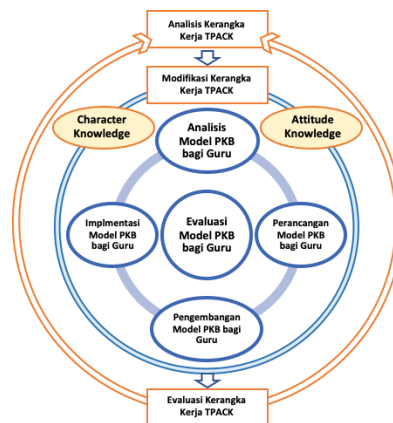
Analisis Kerangka Kerja TPACK

Modifikasi Kerangka Kerja TPACK

Character Knowledge

Analisis Model PKB bagi Guru

Attitude Knowledge

Implmentasi Model PKB bagi Guru

Evaluasi Model PKB bagi Guru

Perancangan Model PKB bagi Guru

Pengembangan Model PKB bagi Guru

Evaluasi Kerangka Kerja TPACK